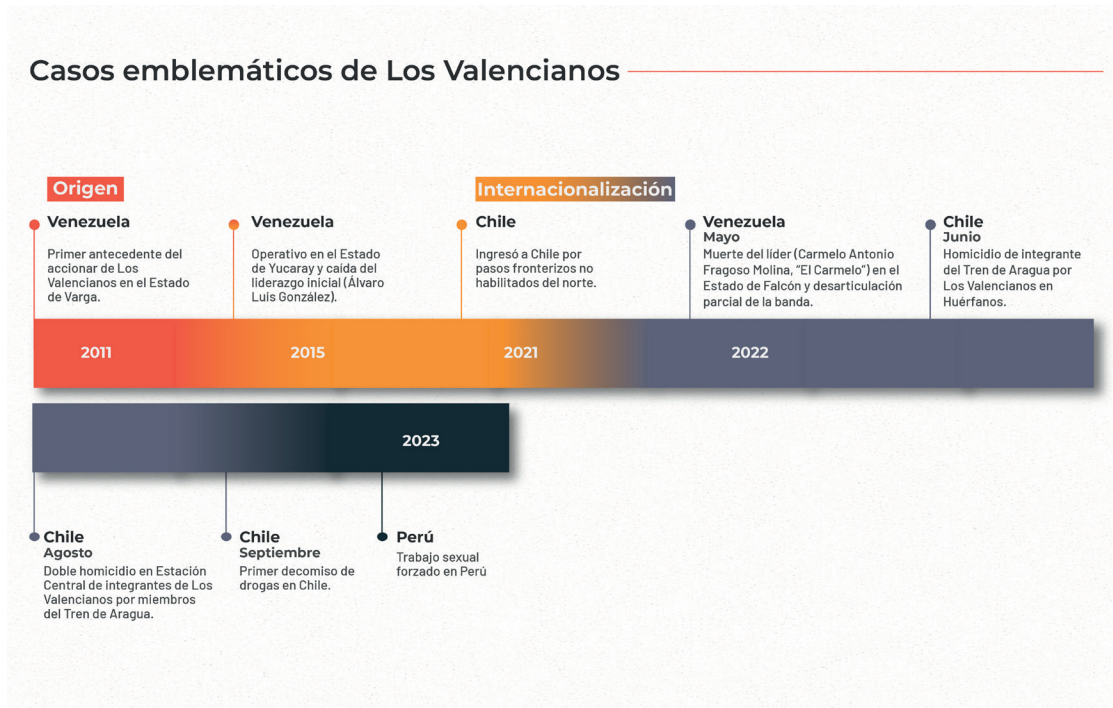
Casos emblemáticos de Los Valencianos

Origen

Internacionalización

Venezuela
Primer antecedente del accionar de Los Valencianos en el Estado de Varga.

Venezuela
Operativo en el Estado de Yucaray y caída del liderazgo inicial (Álvaro Luis González).

Chile
Ingresó a Chile por pasos fronterizos no habilitados del norte.

Venezuela
Mayo
Muerte del líder (Carmelo Antonio Fragoso Molina, "El Carmelo") en el Estado de Falcón y desarticulación parcial de la banda.

Chile
Junio
Homicidio de integrante del Tren de Aragua por Los Valencianos en Huérfanos.

2011

2015

2021

2022

2023

Chile
Agosto
Doble homicidio en Estación Central de integrantes de Los Valencianos por miembros del Tren de Aragua.

Chile
Septiembre
Primer decomiso de drogas en Chile.

Perú
Trabajo sexual forzado en Perú